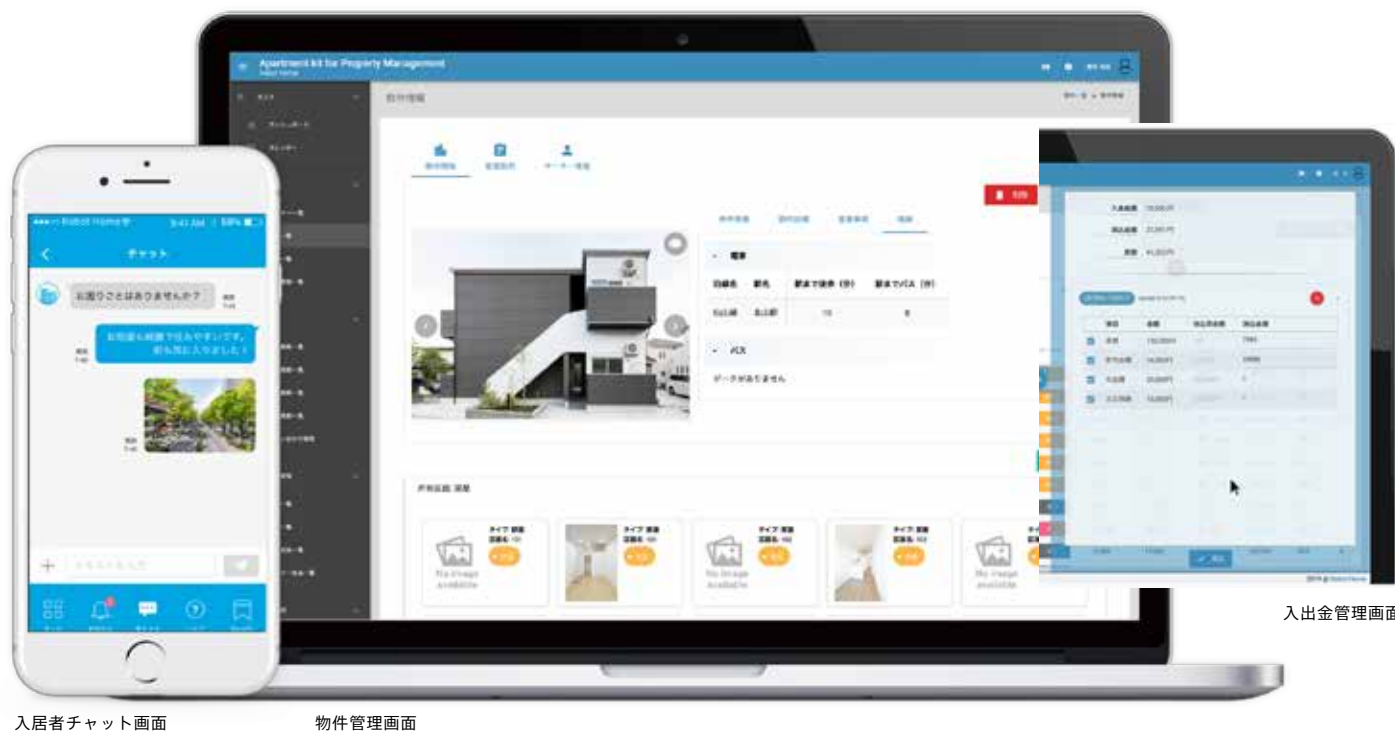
Apartment kit for Property Management

物件情報

データがありません

チャット

お困りごとはありませんか？

お部屋も綺麗で住みやすいです。駅も近くて気に入りました！

No image available

入出金管理画面

入居者チャット画面

物件管理画面